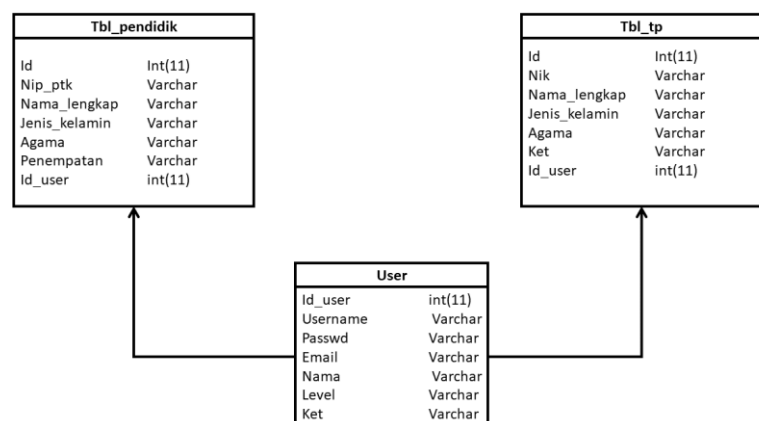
Tbl_pendidik

| Id | Int(11) |
|---|---|
| Nip_ptk | Varchar |
| Nama_lengkap | Varchar |
| Jenis_kelamin | Varchar |
| Agama | Varchar |
| Penempatan | Varchar |
| Id_user | int(11) |

Tbl_tp

| Id | Int(11) |
|---|---|
| Nik | Varchar |
| Nama_lengkap | Varchar |
| Jenis_kelamin | Varchar |
| Agama | Varchar |
| Ket | Varchar |
| Id_user | int(11) |

User

| Id_user | int(11) |
|---|---|
| Username | Varchar |
| Passwd | Varchar |
| Email | Varchar |
| Nama | Varchar |
| Level | Varchar |
| Ket | Varchar |